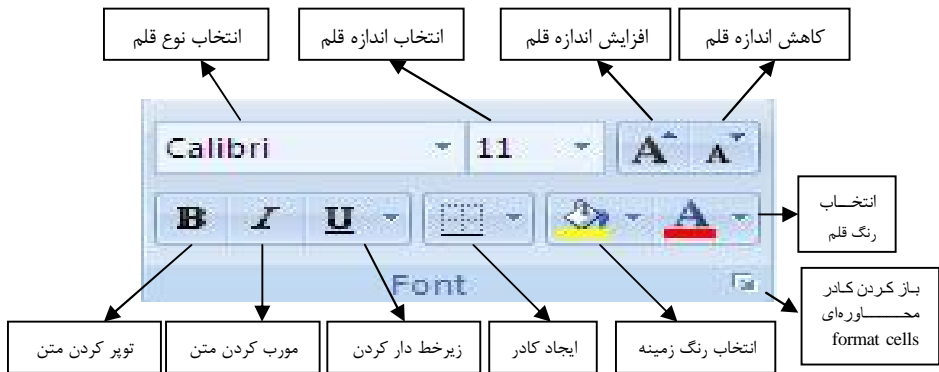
انتخاب نوع قلم

انتخاب اندازه قلم

افزایش اندازه قلم

کاهش اندازه قلم

Calibri

11

A A

B I U

A

انتخاب رنگ قلم

Font

باز کردن کادر محاوره‌ای format cells

توپر کردن متن

مورب کردن متن

زیرخط دار کردن

ایجاد کادر

انتخاب رنگ زمینه